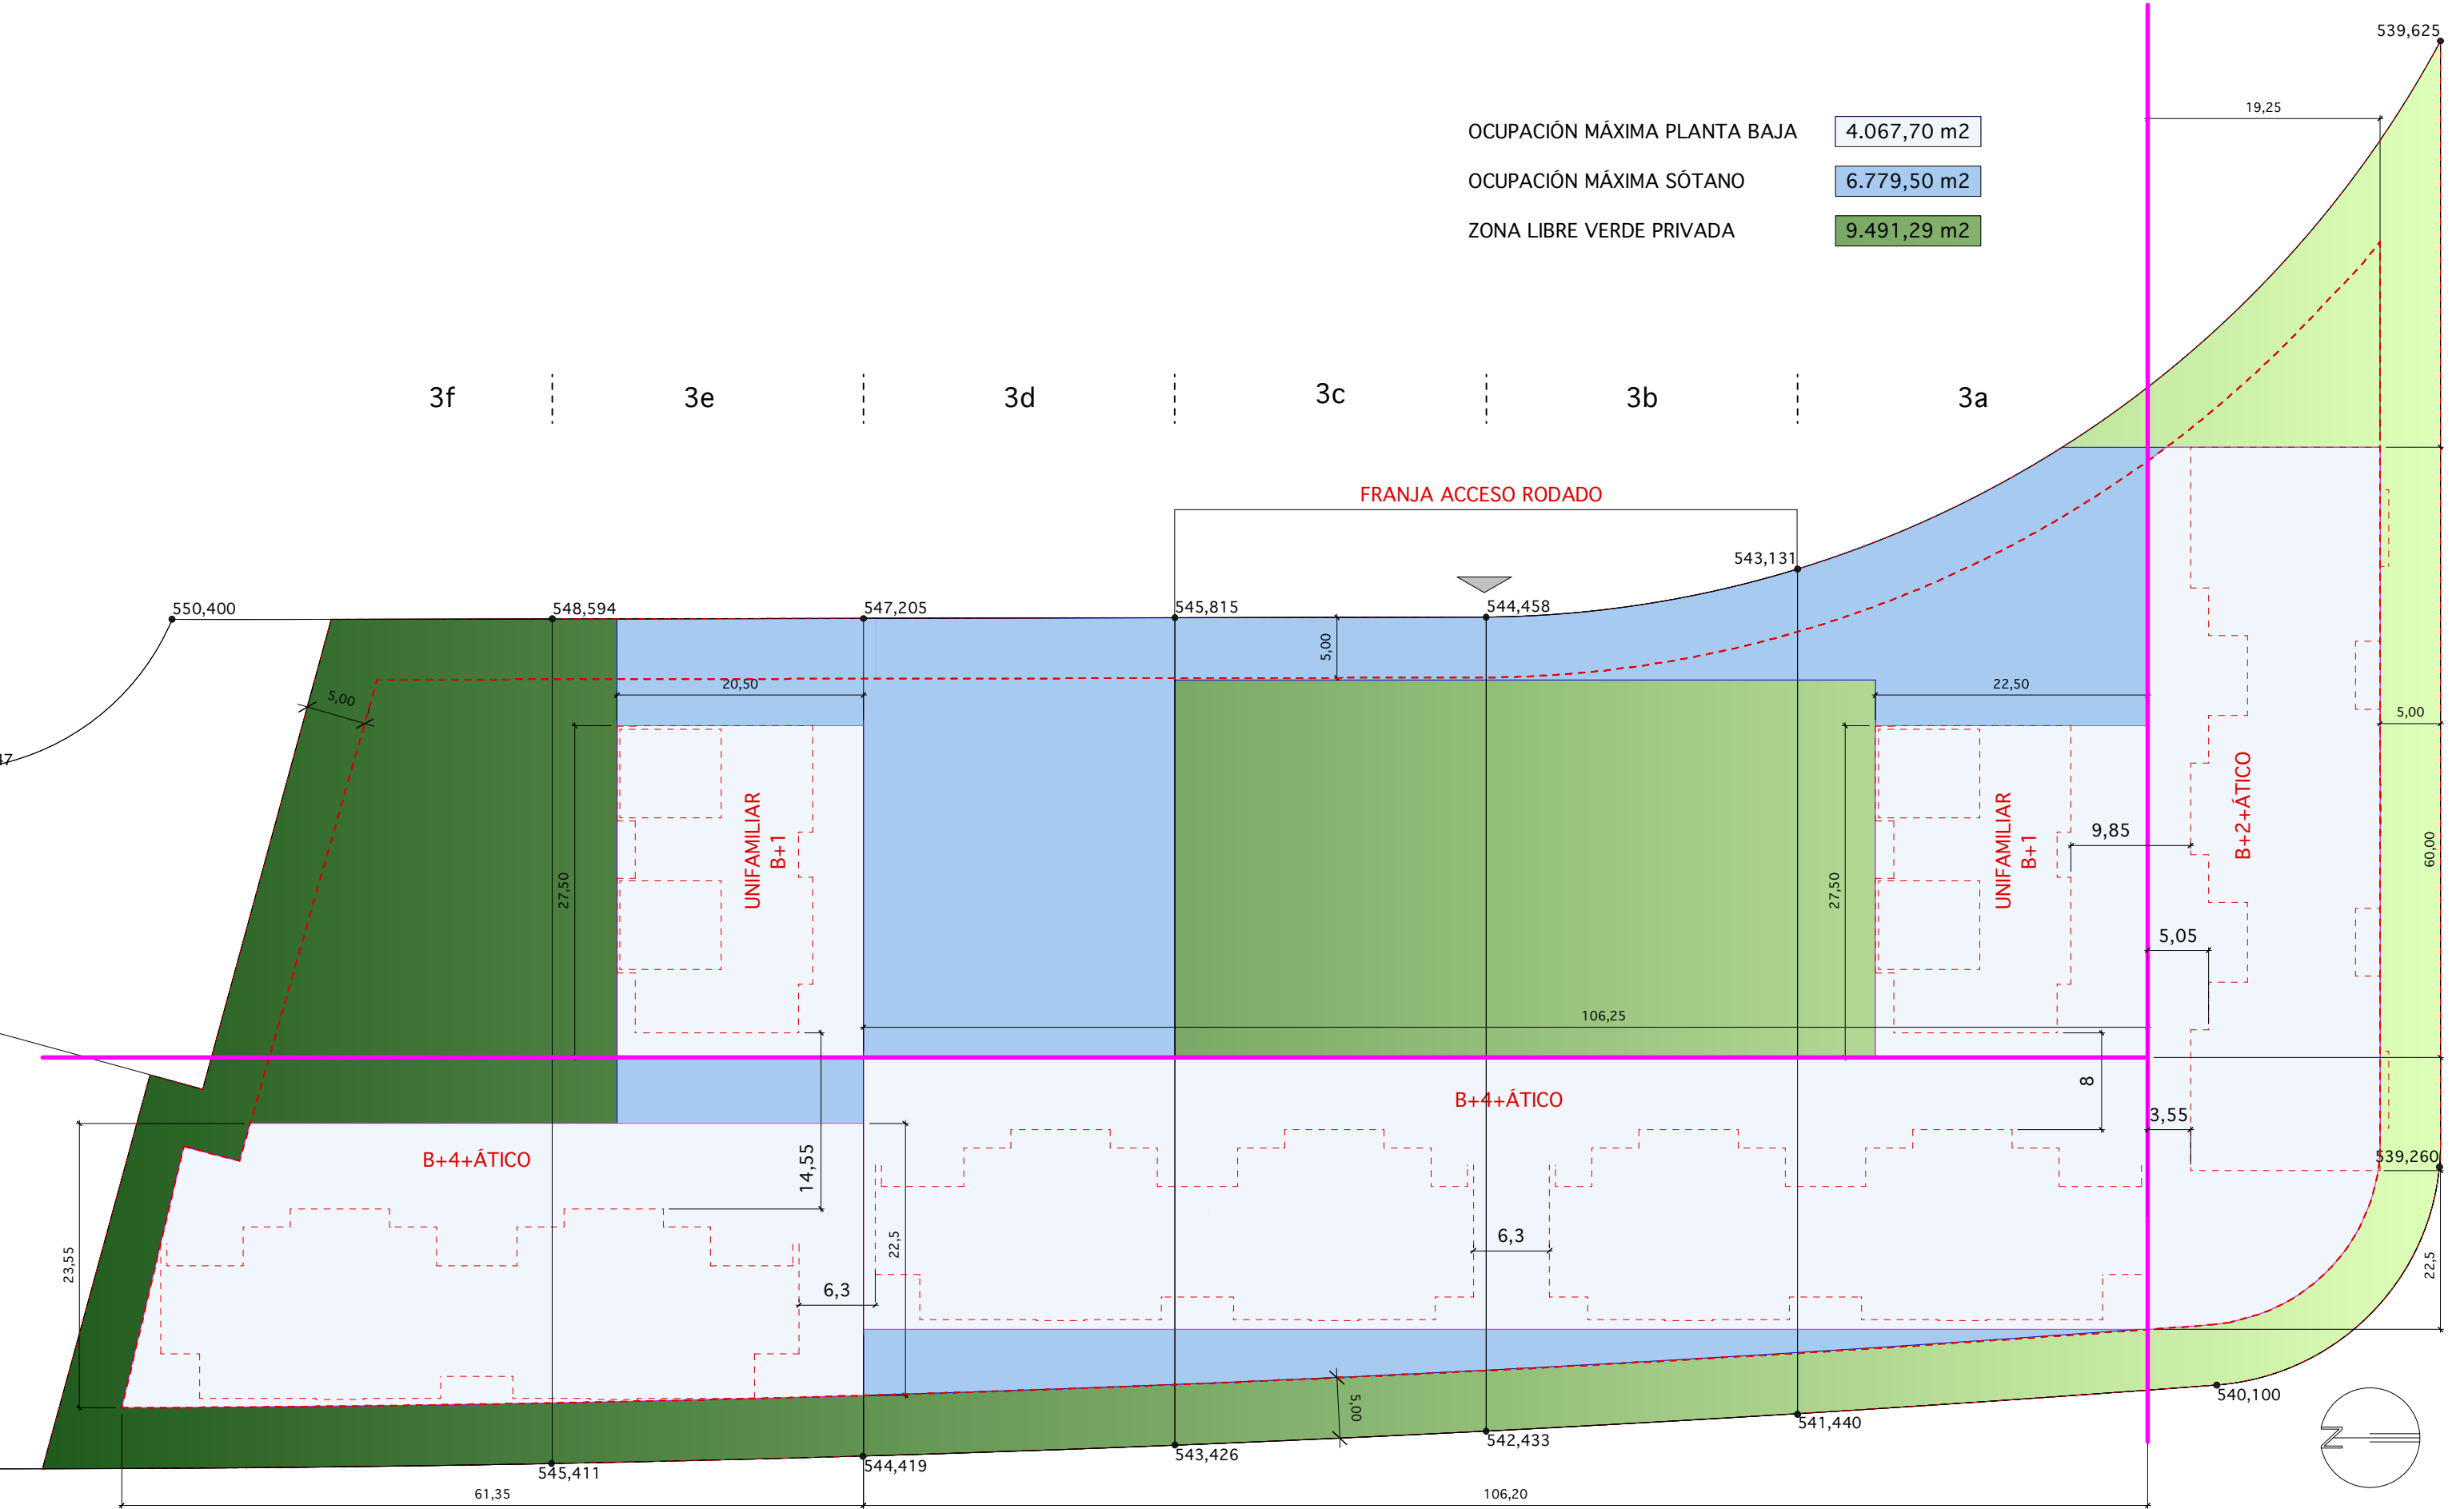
539,625

19,25

OCUPACIÓN MÁXIMA PLANTA BAJA 4.067,70 m2
OCUPACIÓN MÁXIMA SÓTANO 6.779,50 m2
ZONA LIBRE VERDE PRIVADA 9.491,29 m2

3f 3e 3d 3c 3b 3a

FRANJA ACCESO RODADO

543,131
550,400 548,594 547,205 545,815 544,458

5,00
5,00
20,50
22,50
5,00

27,50
UNIFAMILIAR B+1
27,50
UNIFAMILIAR B+1
9,85
B+2+ÁTICO
60,00
5,05
106,25
8
B+4+ÁTICO
3,55
539,260
B+4+ÁTICO
14,55
23,55
22,5
6,3
6,3
22,5
5,00

540,100
541,440
542,433
543,426
544,419
545,411
61,35
106,20
N